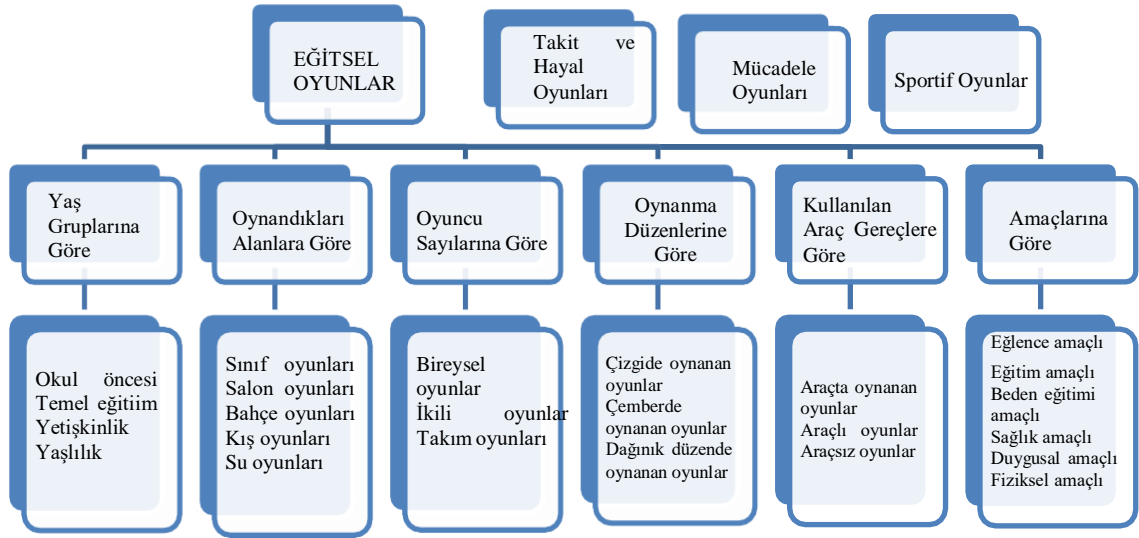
EĞİTSEL OYUNLAR

Takit ve Hayal Oyunları

Mücadele Oyunları

Sportif Oyunlar

Yaş Gruplarına Göre

Okul öncesi
Temel eğitiim
Yetişkinlik
Yaşlılık

Oynandıkları Alanlara Göre

Sınıf oyunları
Salon oyunları
Bahçe oyunları
Kış oyunları
Su oyunları

Oyuncu Sayılarına Göre

Bireysel oyunlar
İkili oyunlar
Takım oyunları

Oynanma Düzenlerine Göre

Çizgide oynanan oyunlar
Çemberde oynanan oyunlar
Dağınık düzende oynanan oyunlar

Kullanılan Araç Gereçlere Göre

Araçta oynanan oyunlar
Araçlı oyunlar
Araçsız oyunlar

Amaçlarına Göre

Eğlence amaçlı
Eğitim amaçlı
Beden eğitimi amaçlı
Sağlık amaçlı
Duygusal amaçlı
Fiziksel amaçlı